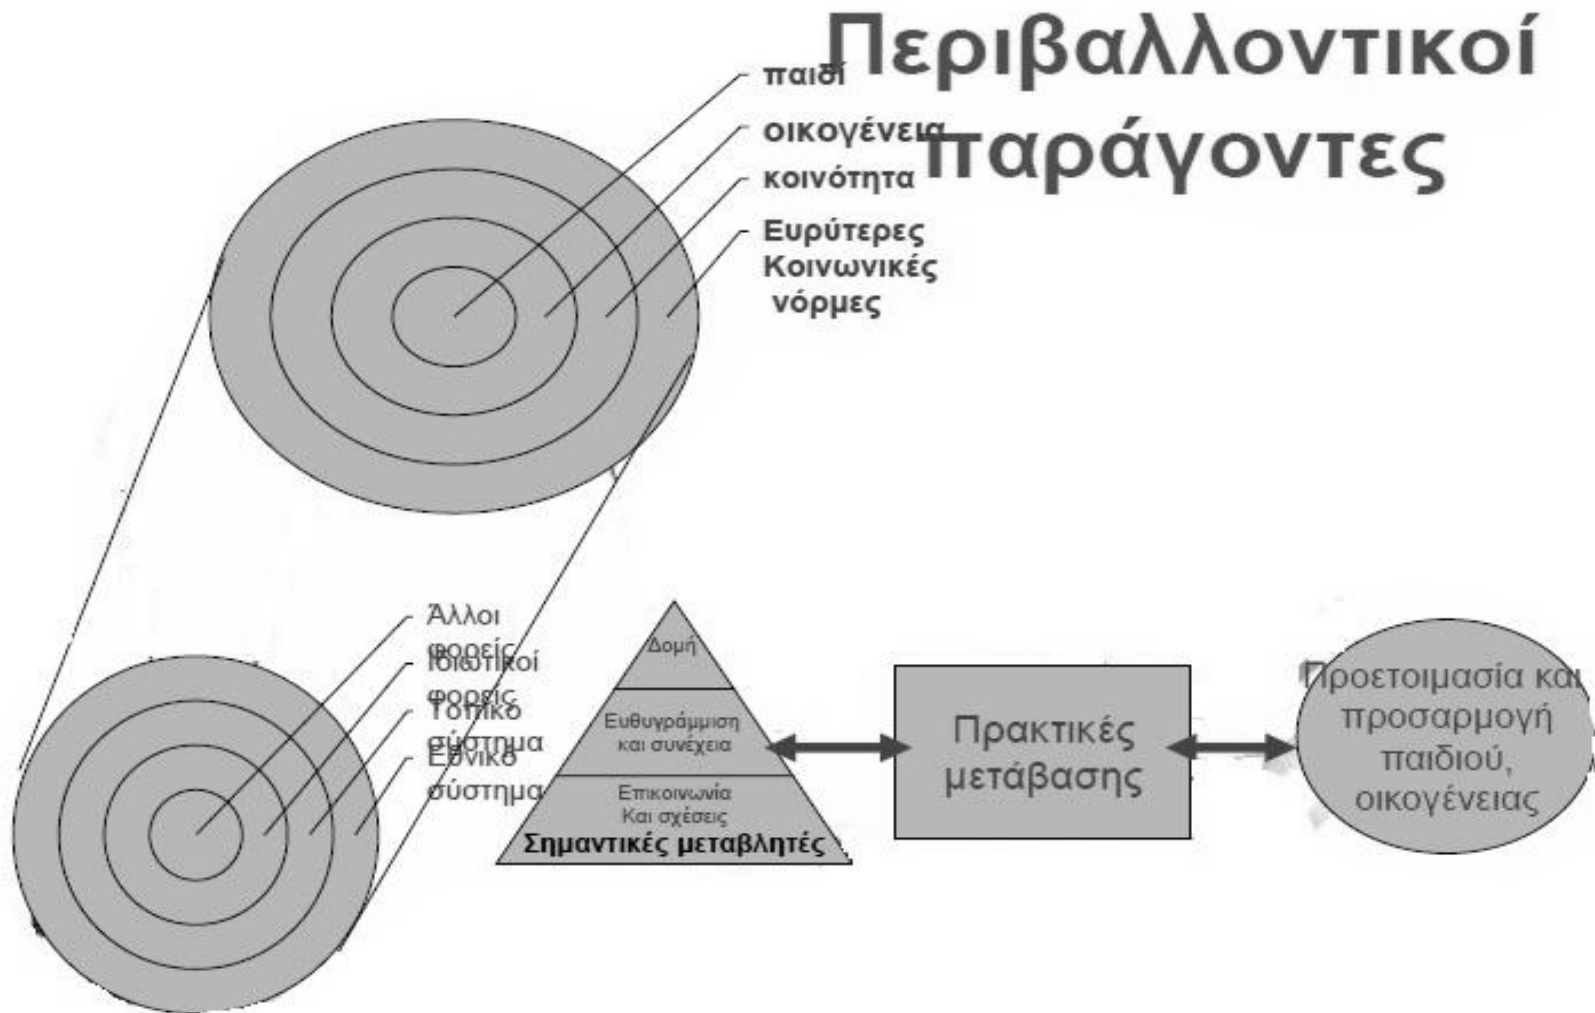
Περιβαλλοντικοί παράγοντες

παιδί
οικογένεια
κοινότητα
Ευρύτερες Κοινωνικές νόρμες

Άλλοι φορείς
Ιδιωτικοί φορείς
Τοπικό σύστημα
Εθνικό σύστημα

Δομή
Ευθυγράμμιση και συνέχεια
Επικοινωνία Και σχέσεις
Σημαντικές μεταβλητές

Πρακτικές μετάβασης

Προετοιμασία και προσαρμογή παιδιού, οικογένειας